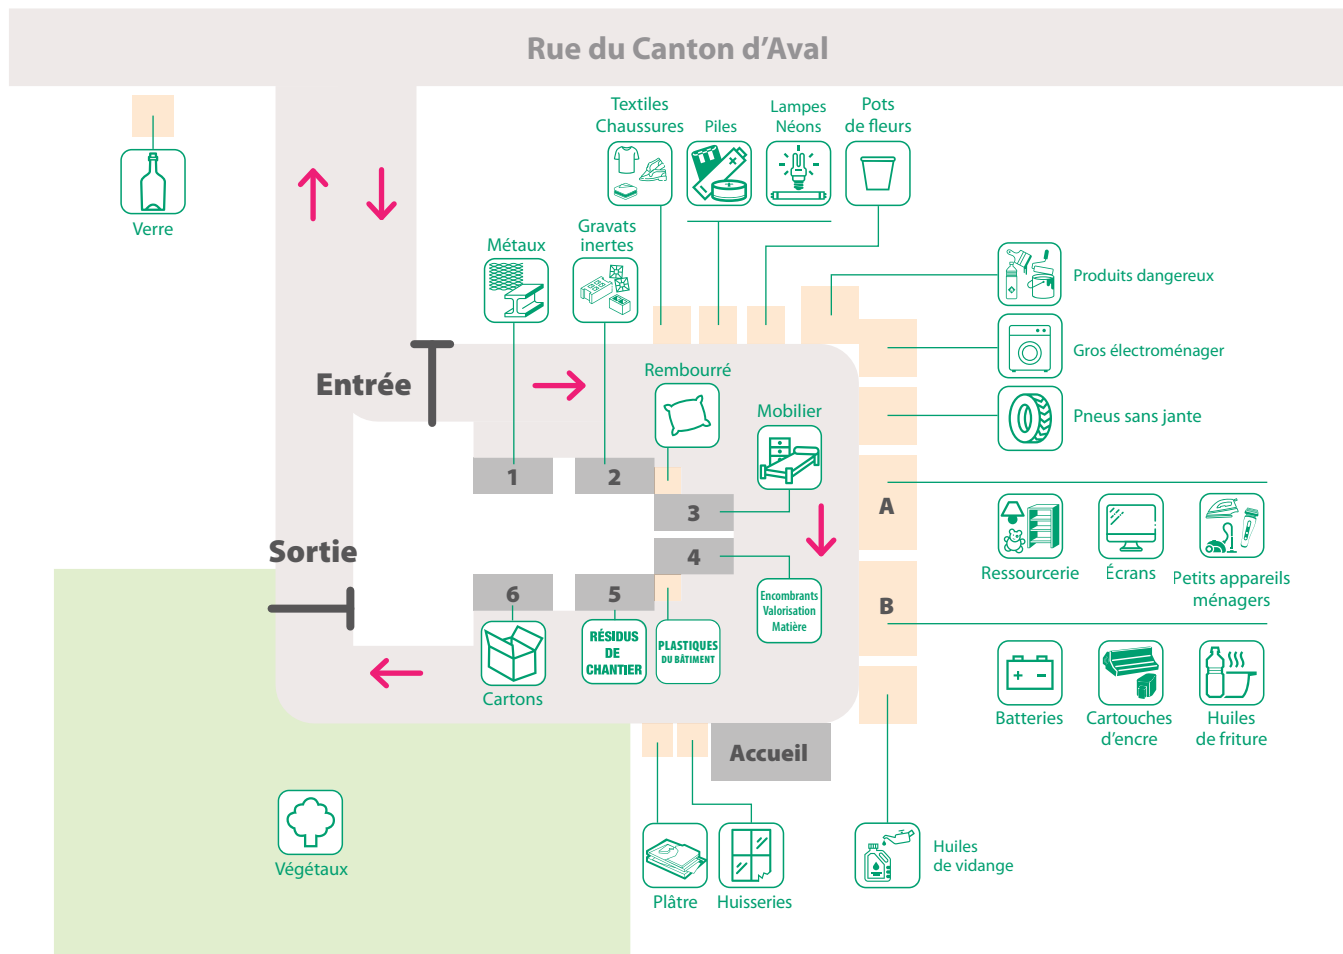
Rue du Canton d'Aval

Verre

Textiles Chaussures

Piles

Lampes Néons

Pots de fleurs

Métaux

Gravats inertes

Produits dangereux

Gros électroménager

Pneus sans jante

Entrée

Rembourré

Mobilier

1

2

3

4

A

Sortie

Ressourcerie

Écrans

Petits appareils ménagers

Encombrants Valorisation Matière

6

5

B

RÉSIDUS DE CHANTIER

PLASTIQUES DU BÂTIMENT

Cartons

Batteries

Cartouches d'encre

Huiles de friture

Accueil

Végétaux

Huiles de vidange

Plâtre

Huisseries